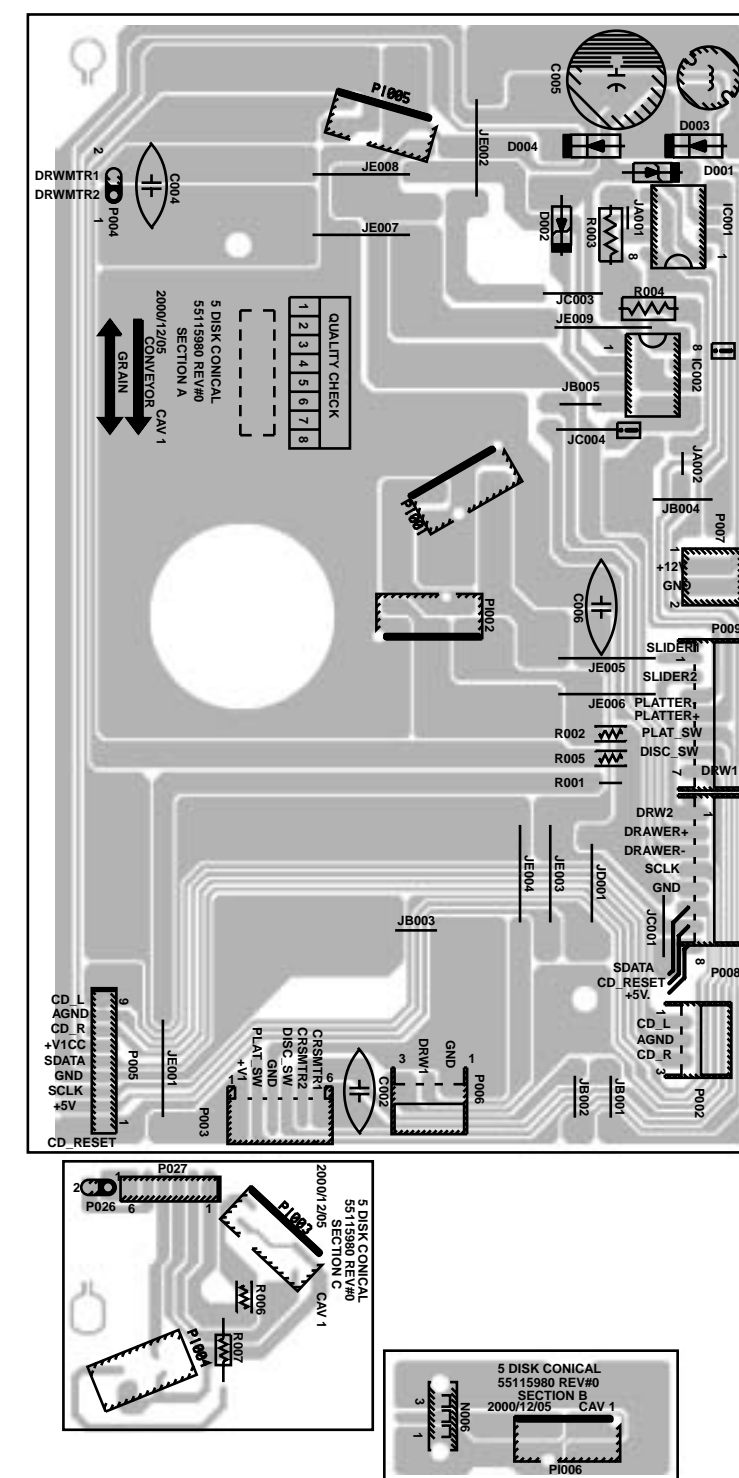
PI005
C005
JE002
D004
D003
D001
2
DRWMTR1
DRWMTR2
1
P004
C004
JE008
JE007
D002
R003
JA001
8
IC001
1
5 DISK CONICAL
55115980 REV#0
SECTION A
2000/12/05
CONVEYOR
CAV 1
GRAIN

| QUALITY CHECK |
|---|
| 1 |
| 2 |
| 3 |
| 4 |
| 5 |
| 6 |
| 7 |
| 8 |

JC003
R004
JE009
1
8
IC002
JB005
JC004
JA002
JB004
P007
PI001
1
+12V
GND
2
C006
PI002
P009
SLIDER1
SLIDER2
JE005
JE006
PLATTER-
PLATTER+
PLAT_SW
DISC_SW
R002
R005
R001
7
DRW1
DRW2
1
DRAWER+
DRAWER-
SCLK
GND
JE004
JE003
JD001
JC001
JB003
8
SDATA
CD_RESET
+5V.
P008
1
CD_L
AGND
CD_R
3
P002
JB002
JB001
9
CD_L
AGND
CD_R
+V1CC
SDATA
GND
SCLK
+5V
P005
1
CD_RESET
JE001
P003
+V1
GND
PLAT_SW
DISC_SW
CRSMTR2
CRSMTR1
1
6
C002
3
DRW1
GND
1
P006
P027
2
1
P026
6
1
5 DISK CONICAL
55115980 REV#0
SECTION C
2000/12/05
CAV 1
PI003
R006
R007
PI004
5 DISK CONICAL
55115980 REV#0
SECTION B
2000/12/05
CAV 1
3
1
N006
PI006